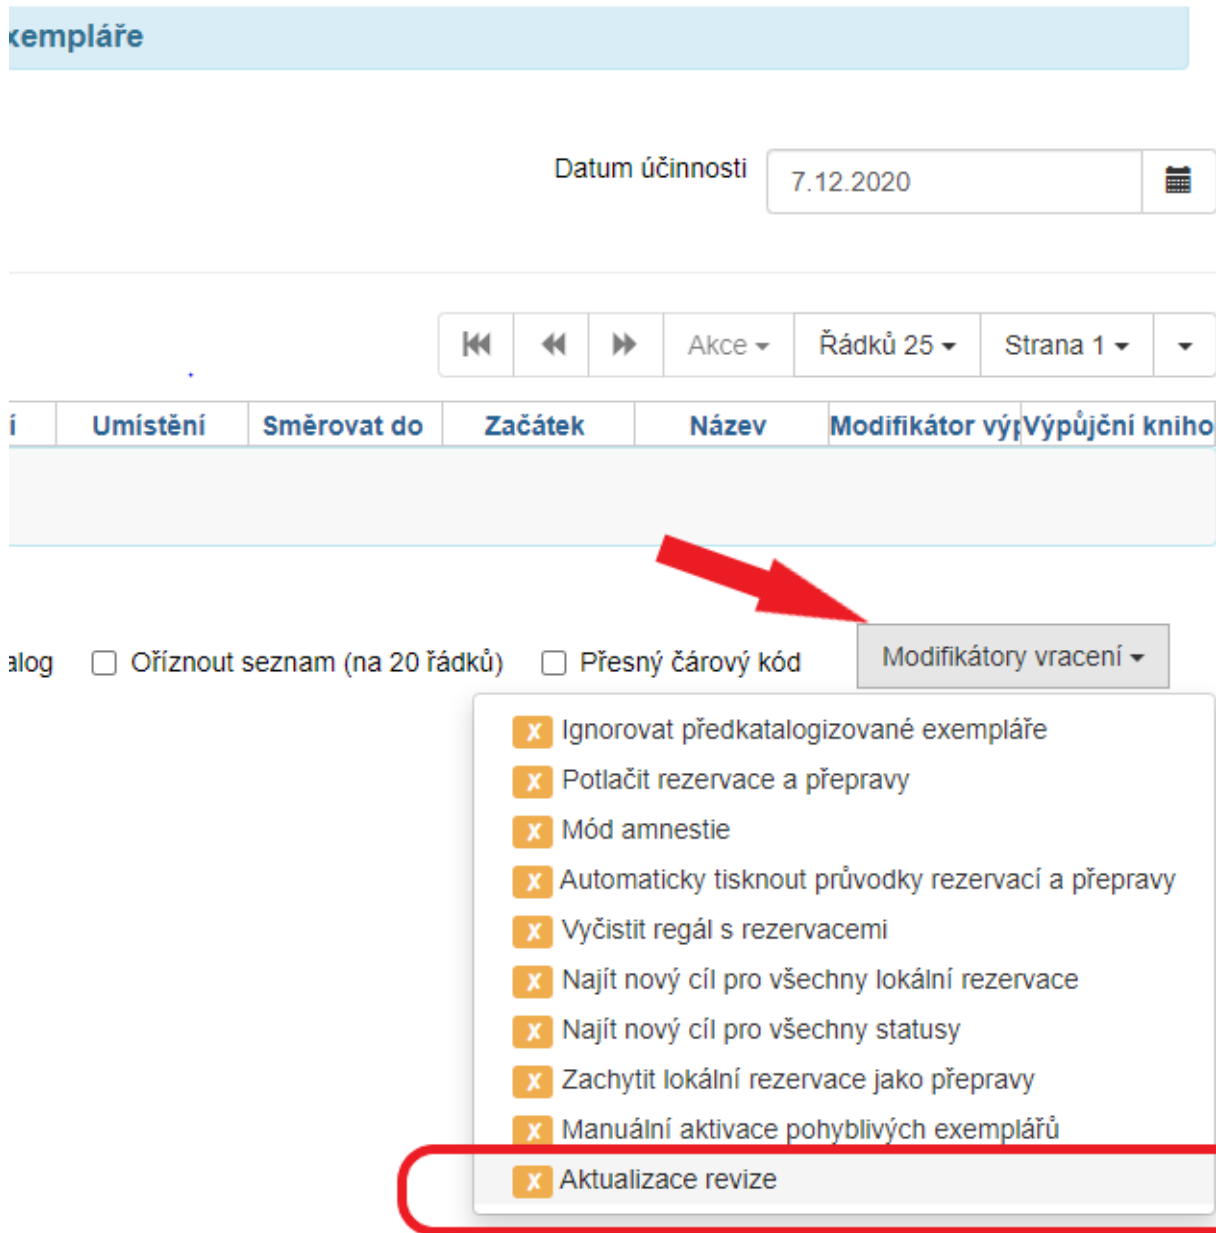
xempláře

Datum účinnosti 7.12.2020

Akce Řádků 25 Strana 1

| í | Umístění | Směrovat do | Začátek | Název | Modifikátor výp | Výpůjční kniho |
|---|---|---|---|---|---|---|

alog Oříznout seznam (na 20 řádků) Přesný čárový kód Modifikátory vracení

X Ignorovat předkatalogizované exempláře
X Potlačit rezervace a přepravy
X Mód amnestie
X Automaticky tisknout průvodky rezervací a přepravy
X Vyčistit regál s rezervacemi
X Najít nový cíl pro všechny lokální rezervace
X Najít nový cíl pro všechny statusy
X Zachytit lokální rezervace jako přepravy
X Manuální aktivace pohyblivých exemplářů
X Aktualizace revize